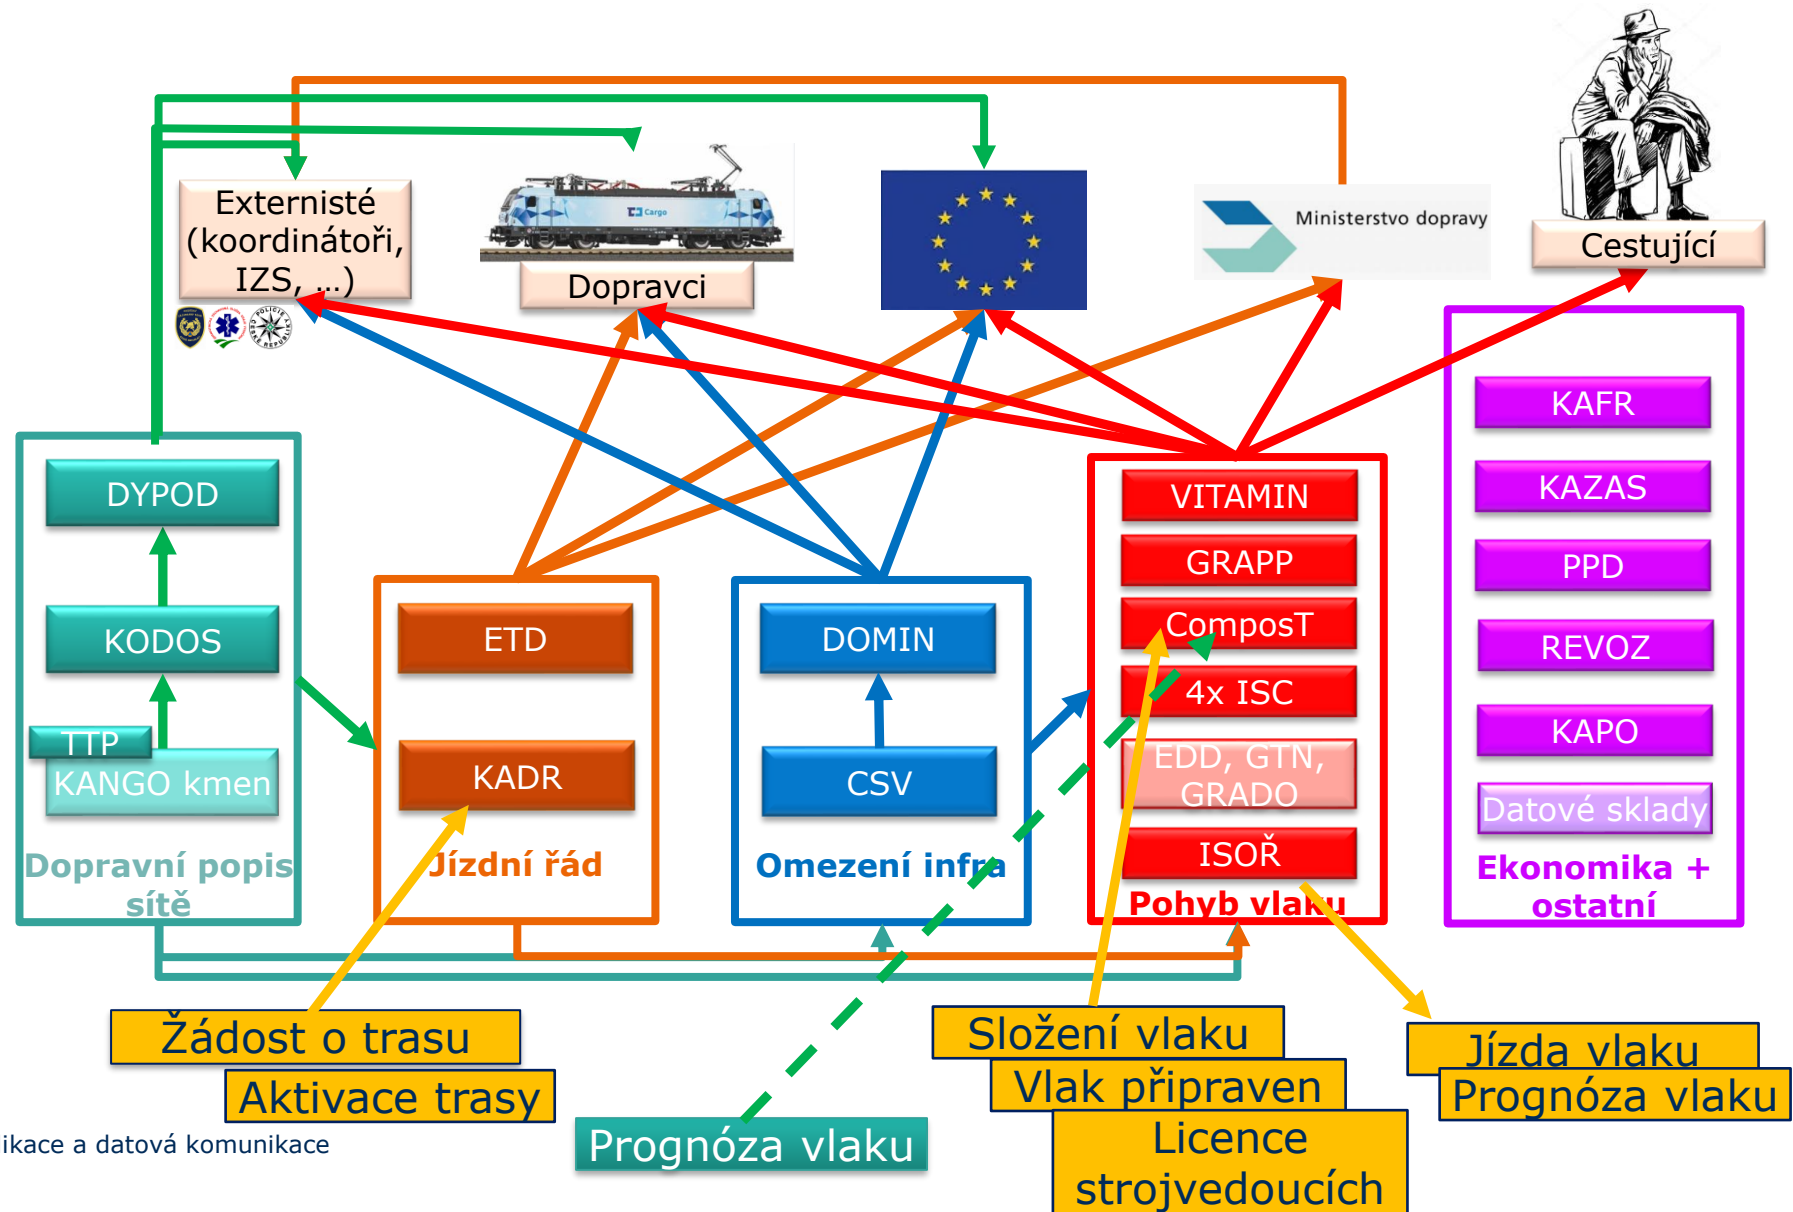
Externisté (koordinátoři, IZS, ...)

Dopravci

Ministerstvo dopravy

Cestující

DYPOD

KODOS

TTP

KANGO kmen

Dopravní popis sítě

ETD

KADR

Jízdní řád

DOMIN

CSV

Omezení infra

VITAMIN

GRAPP

ComposT

4x ISC

EDD, GTN, GRADO

ISOŘ

Pohyb vlaku

KAFR

KAZAS

PPD

REVOZ

KAPO

Datové sklady

Ekonomika + ostatní

Žádost o trasu

Aktivace trasy

Prognóza vlaku

Složení vlaku

Vlak připraven

Licence strojvedoucích

Jízda vlaku

Prognóza vlaku

ikace a datová komunikace